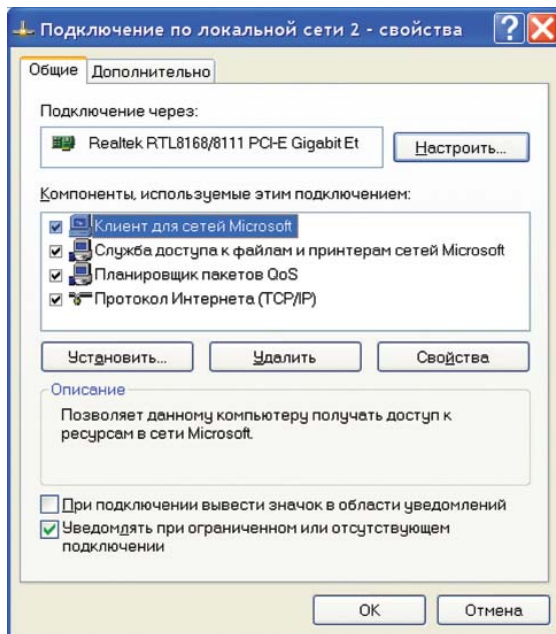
Подключение по локальной сети 2 - свойства

?

X

Общие

Дополнительно

Подключение через:

Realtek RTL8168/8111 PCI-E Gigabit Et

Настроить...

Компоненты, используемые этим подключением:

Клиент для сетей Microsoft

Служба доступа к файлам и принтерам сетей Microsoft

Планировщик пакетов QoS

Протокол Интернета (TCP/IP)

Установить...

Удалить

Свойства

Описание

Позволяет данному компьютеру получать доступ к ресурсам в сети Microsoft.

При подключении вывести значок в области уведомлений

Уведомлять при ограниченном или отсутствующем подключении

OK

Отмена